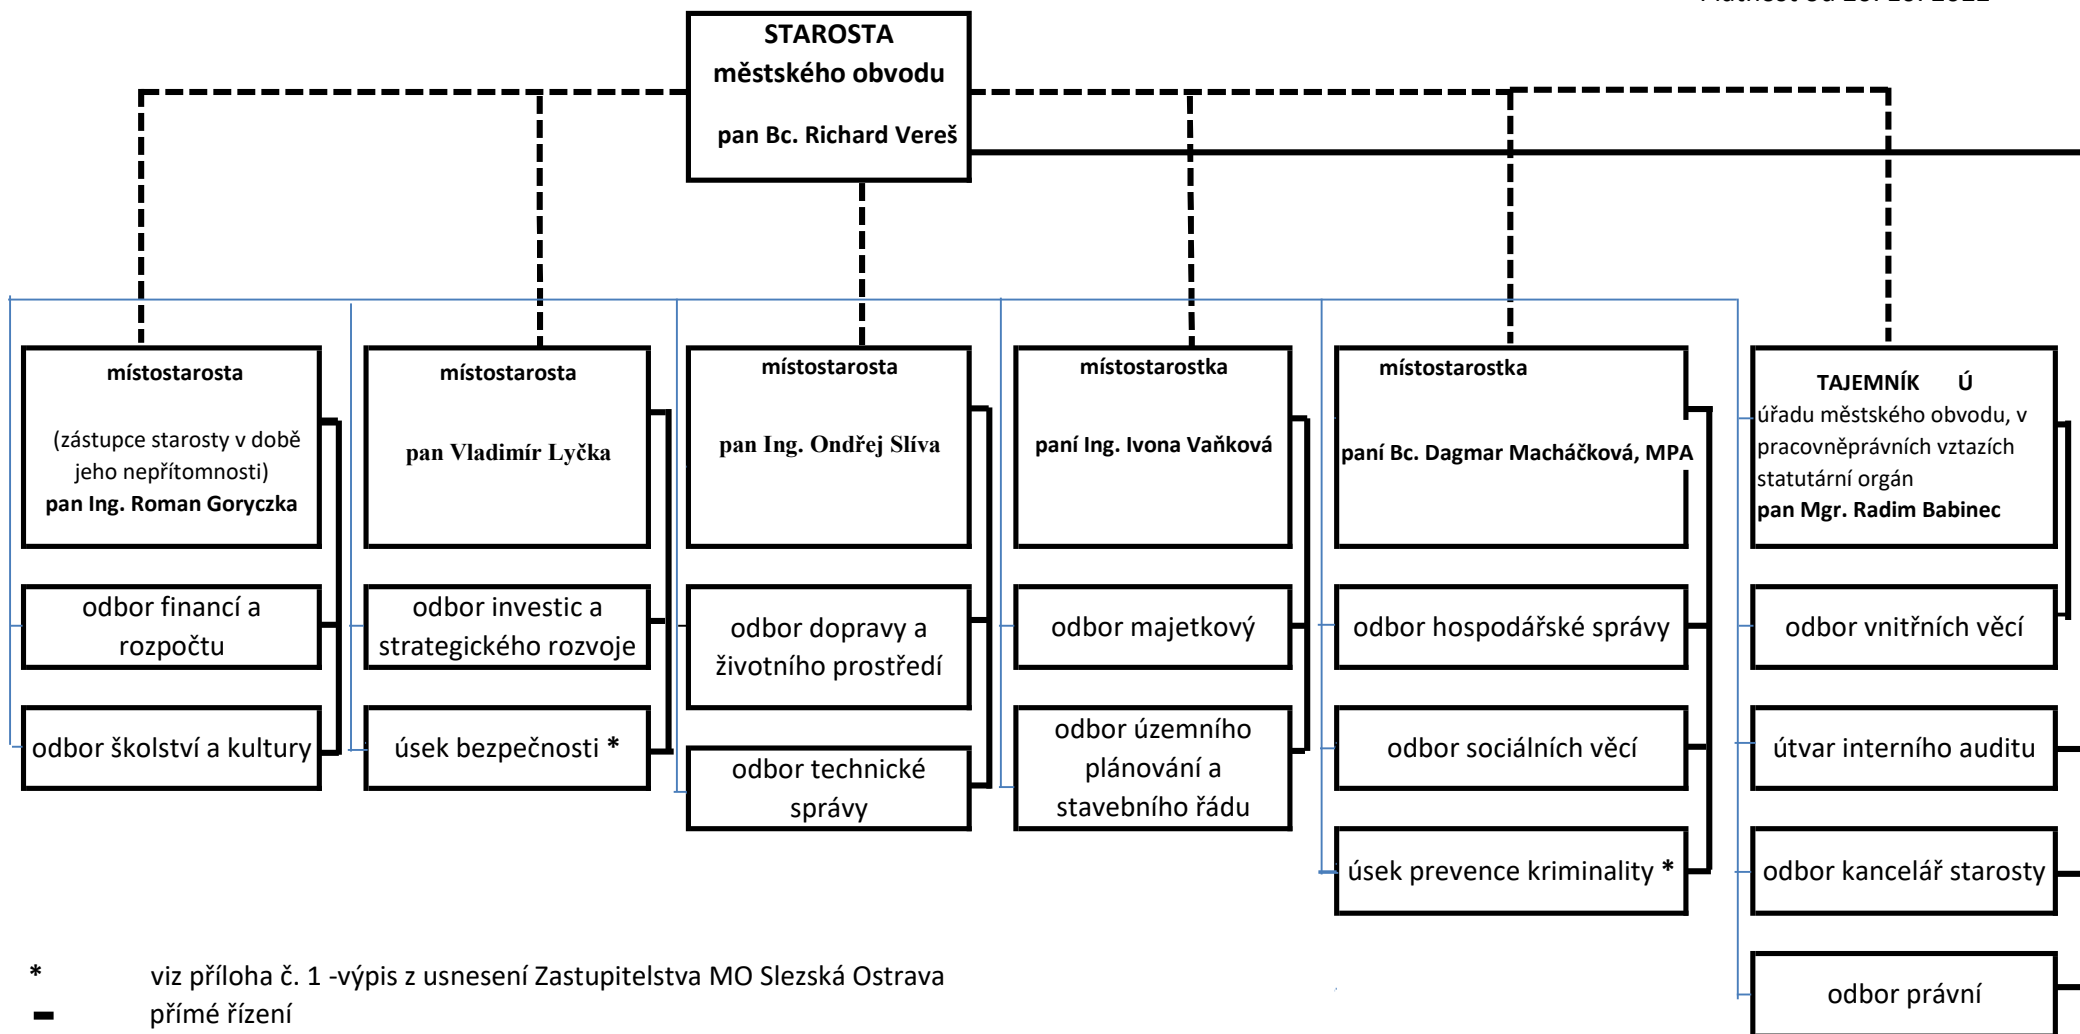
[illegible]

STAROSTA
městského obvodu

pan Bc. Richard Vereš

místostarosta

(zástupce starosty v době jeho nepřítomnosti)
pan Ing. Roman Goryczka

odbor financí a rozpočtu

odbor školství a kultury

místostarosta

pan Vladimír Lyčka

odbor investic a strategického rozvoje

úsek bezpečnosti *

místostarosta

pan Ing. Ondřej Slíva

odbor dopravy a životního prostředí

odbor technické správy

místostarostka

paní Ing. Ivona Vaňková

odbor majetkový

odbor územního plánování a stavebního řádu

místostarostka

paní Bc. Dagmar Macháčková, MPA

odbor hospodářské správy

odbor sociálních věcí

úsek prevence kriminality *

TAJEMNÍK Ú
úřadu městského obvodu, v pracovněprávních vztazích statutární orgán
pan Mgr. Radim Babinec

odbor vnitřních věcí

útvar interního auditu

odbor kancelář starosty

odbor právní

* viz příloha č. 1 -výpis z usnesení Zastupitelstva MO Slezská Ostrava
přímé řízení